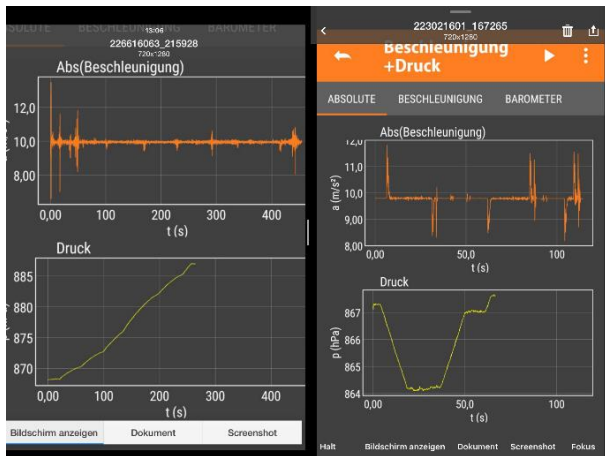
ABSOLUTE BESCHLEUNIGUNG BAROMETER
13:06
226616063_215928
720x1280

Abs(Beschleunigung)

12,0
10,0
8,00
0,00 100 200 300 400
t (s)

Druck

885
880
875
870
0,00 100 200 300 400
t (s)

Bildschirm anzeigen Dokument Screenshot

223021601_167265
720x1280
Beschleunigung +Druck

ABSOLUTE BESCHLEUNIGUNG BAROMETER

Abs(Beschleunigung)

12,0
11,0
10,0
9,00
8,00
a (m/s²)
0,00 50,0 100
t (s)

Druck

867
866
865
864
p (hPa)
0,00 50,0 100
t (s)

Halt Bildschirm anzeigen Dokument Screenshot Fokus